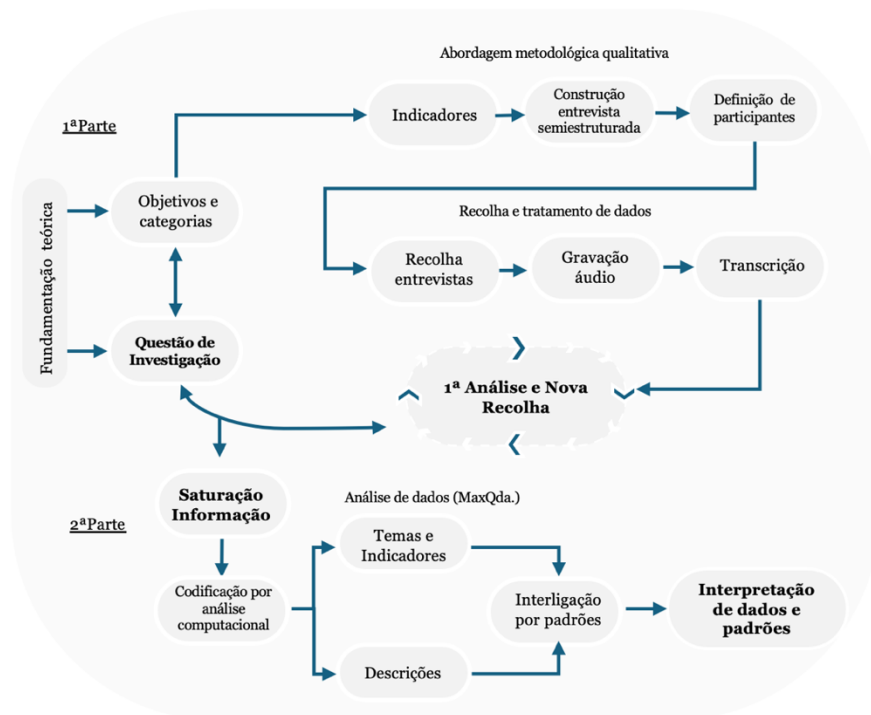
Abordagem metodológica qualitativa

1ªParte

Indicadores

Construção entrevista semiestruturada

Definição de participantes

Fundamentação teórica

Objetivos e categorias

Recolha e tratamento de dados

Recolha entrevistas

Gravação áudio

Transcrição

Questão de Investigação

1ª Análise e Nova Recolha

Saturação Informação

Análise de dados (MaxQda.)

2ªParte

Temas e Indicadores

Codificação por análise computacional

Interligação por padrões

Interpretação de dados e padrões

Descrições